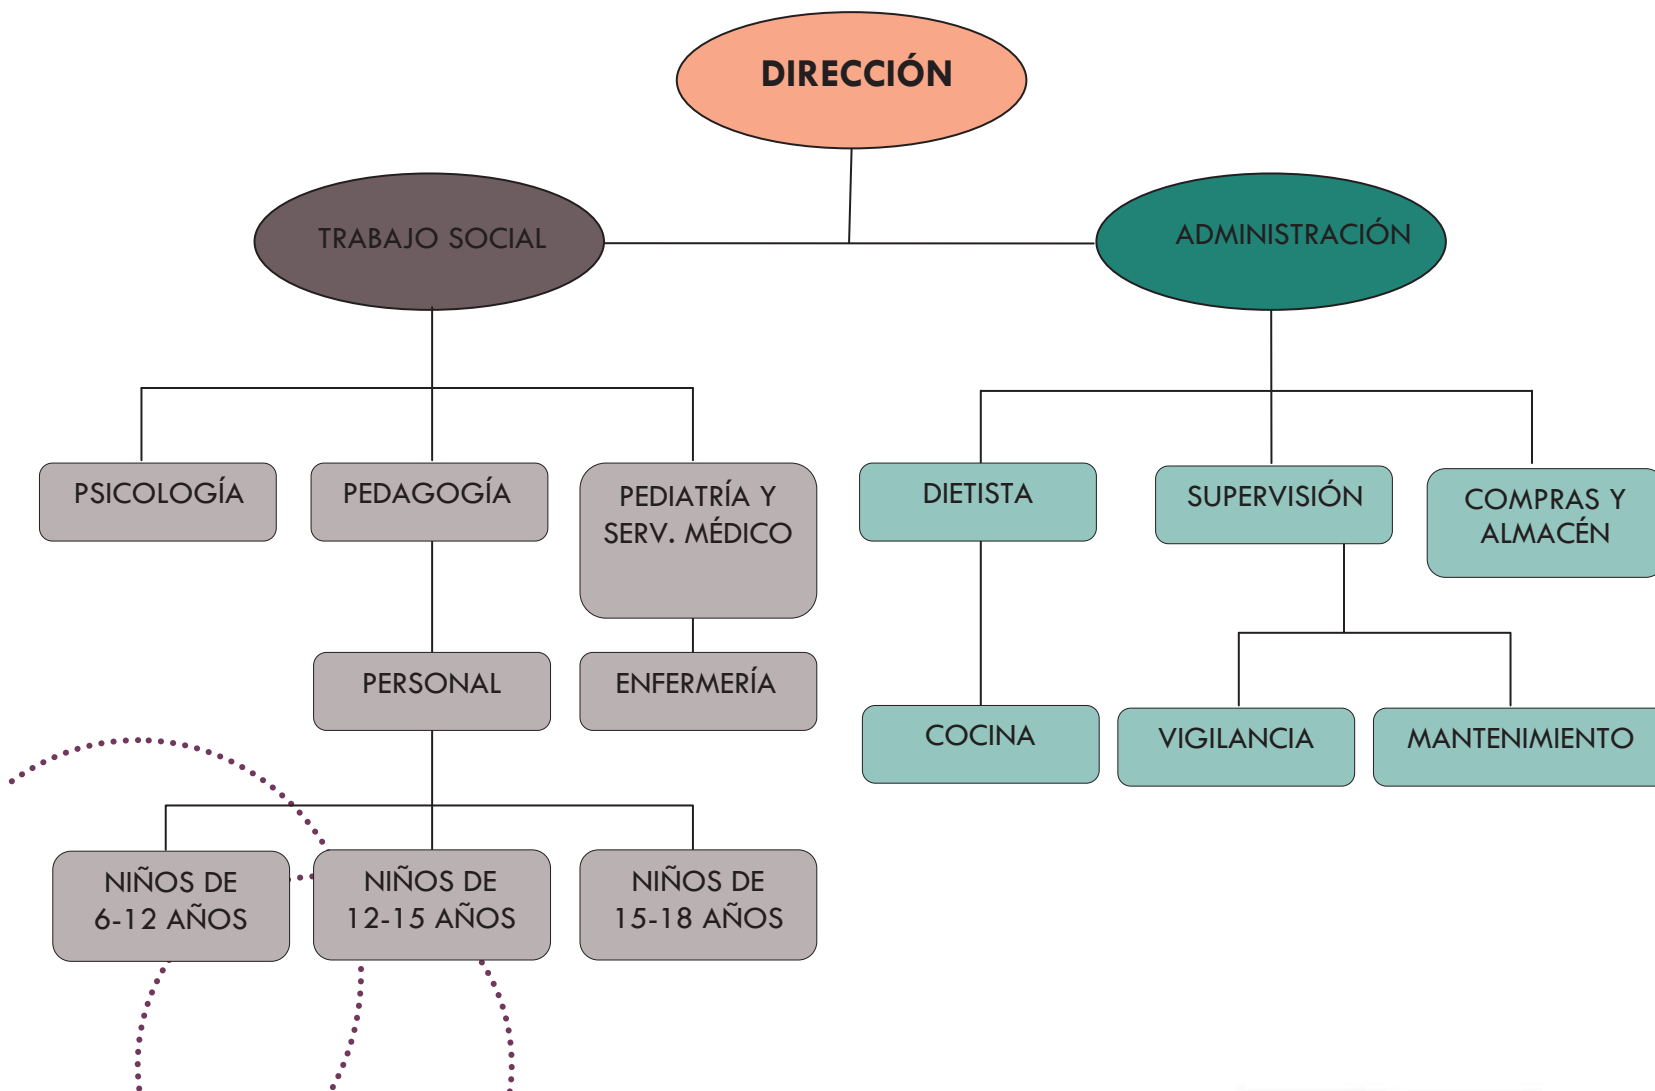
DIRECCIÓN

TRABAJO SOCIAL

ADMINISTRACIÓN

PSICOLOGÍA

PEDAGOGÍA

PEDIATRÍA Y SERV. MÉDICO

DIETISTA

SUPERVISIÓN

COMPRAS Y ALMACÉN

PERSONAL

ENFERMERÍA

COCINA

VIGILANCIA

MANTENIMIENTO

NIÑOS DE 6-12 AÑOS

NIÑOS DE 12-15 AÑOS

NIÑOS DE 15-18 AÑOS